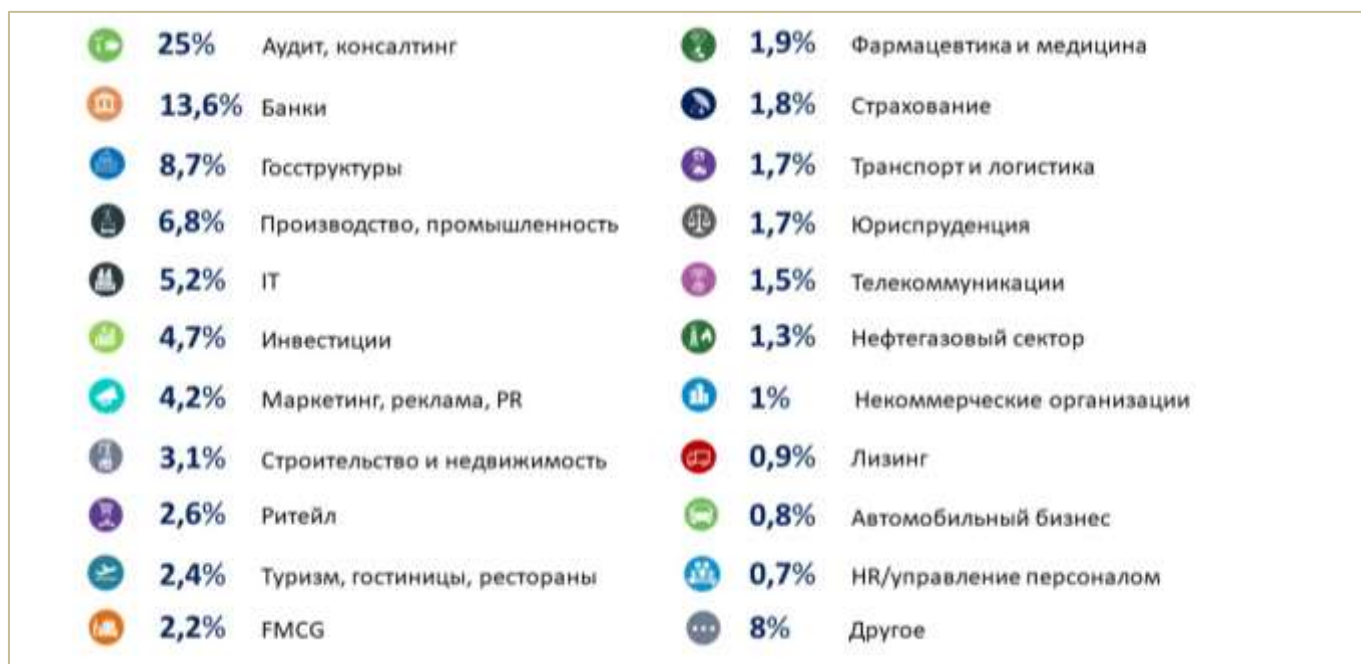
25% Аудит, консалтинг
13,6% Банки
8,7% Госструктуры
6,8% Производство, промышленность
5,2% IT
4,7% Инвестиции
4,2% Маркетинг, реклама, PR
3,1% Строительство и недвижимость
2,6% Ритейл
2,4% Туризм, гостиницы, рестораны
2,2% FMCG

1,9% Фармацевтика и медицина
1,8% Страхование
1,7% Транспорт и логистика
1,7% Юриспруденция
1,5% Телекоммуникации
1,3% Нефтегазовый сектор
1% Некоммерческие организации
0,9% Лизинг
0,8% Автомобильный бизнес
0,7% HR/управление персоналом
8% Другое